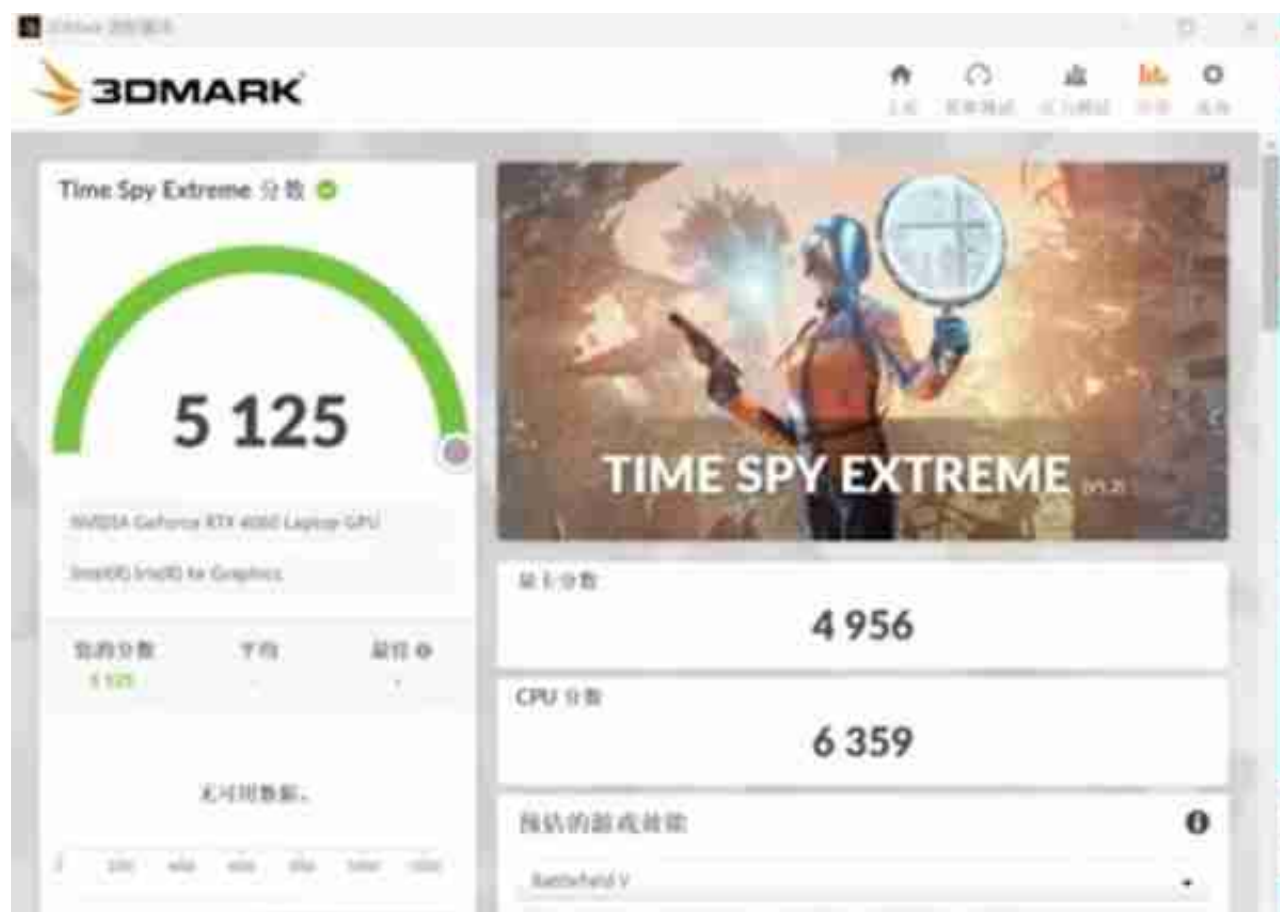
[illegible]

3DMARK

主页 基准测试 压力测试 结果 选项

Time Spy Extreme 分数

5 125

NVIDIA GeForce RTX 4060 Laptop GPU

Intel(R) Iris(R) Xe Graphics

您的分数 5 125 平均 - 最佳 -

无可用数据。

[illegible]

TIME SPY EXTREME (V1.2)

显卡分数
4 956

CPU 分数
6 359

预估的游戏效能

Battlefield V